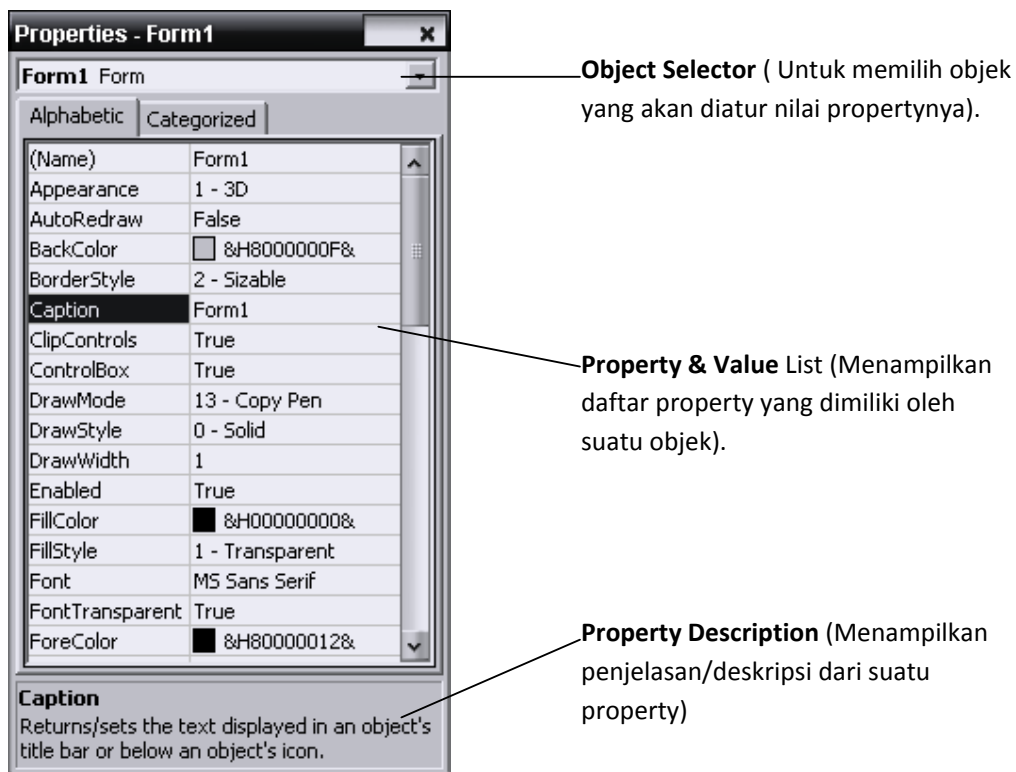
Properties - Form1

Form1 Form

Alphabetic | Categorized

| | |
|---|---|
| (Name) | Form1 |
| Appearance | 1 - 3D |
| AutoRedraw | False |
| BackColor | &H8000000F& |
| BorderStyle | 2 - Sizable |
| Caption | Form1 |
| ClipControls | True |
| ControlBox | True |
| DrawMode | 13 - Copy Pen |
| DrawStyle | 0 - Solid |
| DrawWidth | 1 |
| Enabled | True |
| FillColor | &H00000000& |
| FillStyle | 1 - Transparent |
| Font | MS Sans Serif |
| FontTransparent | True |
| ForeColor | &H80000012& |

Caption
Returns/sets the text displayed in an object's title bar or below an object's icon.

Object Selector ( Untuk memilih objek yang akan diatur nilai propertynya).

Property & Value List (Menampilkan daftar property yang dimiliki oleh suatu objek).

Property Description (Menampilkan penjelasan/deskripsi dari suatu property)